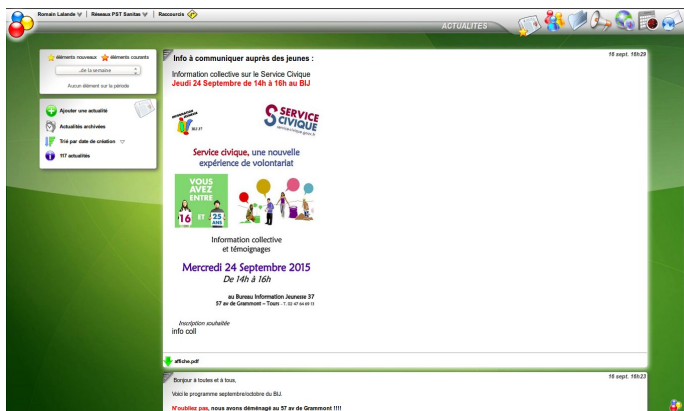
Romain Lalande | Réseaux PST Sanitas | Raccourcis

ACTUALITES

éléments nouveaux éléments courants

...de la semaine

Aucun élément sur la période

Ajouter une actualité

Actualités archivées

Trié par date de création

117 actualités

Info à communiquer auprès des jeunes :

18 sept. 18h29

Information collective sur le Service Civique
Jeudi 24 Septembre de 14h à 16h au BIJ

BIJ 37

SERVICE CIVIQUE
service-civique.gouv.fr

Service civique, une nouvelle expérience de volontariat

VOUS AVEZ ENTRE 16 ET 25 ANS

Information collective et témoignages

Mercredi 24 Septembre 2015
De 14h à 16h

au Bureau Information Jeunesse 37
57 av de Grammont – Tours - T. 02 47 64 69 13

Inscription souhaitable
info coll

affiche.pdf

18 sept. 18h23

Bonjour à toutes et à tous,

Voici le programme septembre/octobre du BIJ.

N'oubliez pas, nous avons déménagé au 57 av de Grammont !!!!